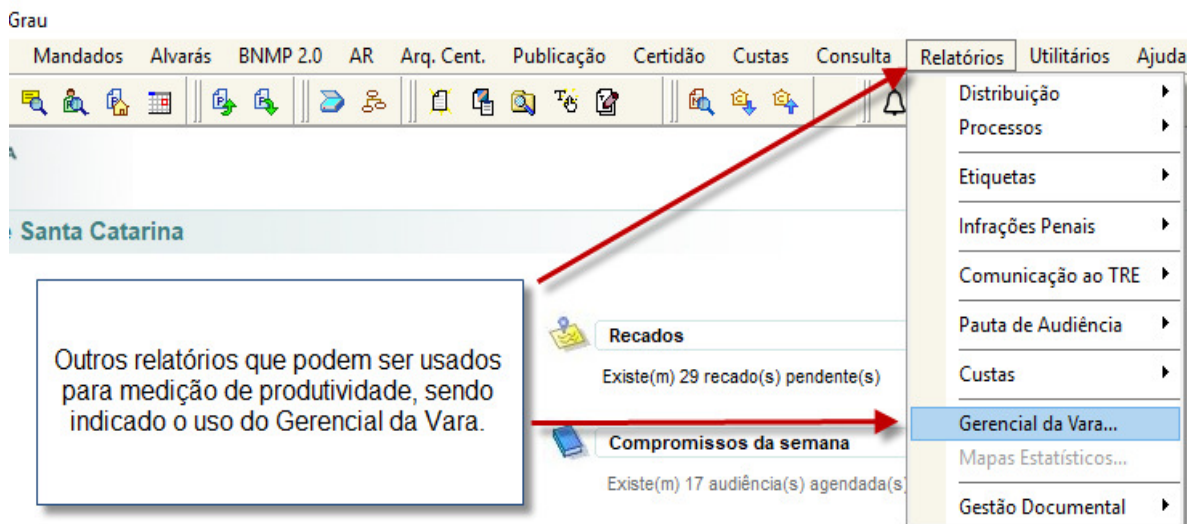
Grau

Mandados Alvarás BNMP 2.0 AR Arq. Cent. Publicação Certidão Custas Consulta Relatórios Utilitários Ajuda

e Santa Catarina

Outros relatórios que podem ser usados para medição de produtividade, sendo indicado o uso do Gerencial da Vara.

Recados
Existe(m) 29 recado(s) pendente(s)

Compromissos da semana
Existe(m) 17 audiência(s) agendada(s)

Distribuição
Processos
Etiquetas
Infrações Penais
Comunicação ao TRE
Pauta de Audiência
Custas
Gerencial da Vara...
Mapas Estatísticos...
Gestão Documental